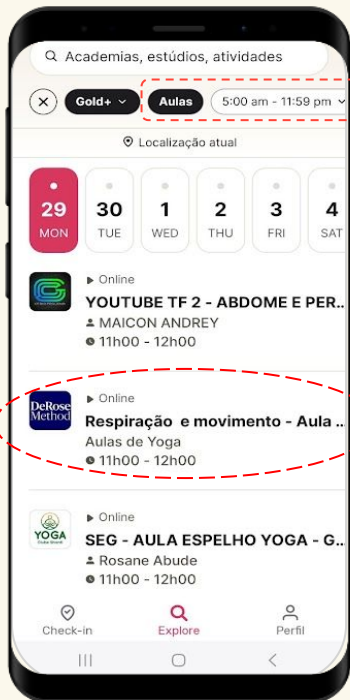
Academias, estúdios, atividades

Gold+ Aulas 5:00 am - 11:59 pm

Localização atual

29 MON
30 TUE
1 WED
2 THU
3 FRI
4 SAT

Online
YOUTUBE TF 2 - ABDOME E PER...
MAICON ANDREY
11h00 - 12h00

DeRose Method
Online
Respiração e movimento - Aula ...
Aulas de Yoga
11h00 - 12h00

YOGA
Online
SEG - AULA ESPELHO YOGA - G...
Rosane Abude
11h00 - 12h00

Check-in Explore Perfil